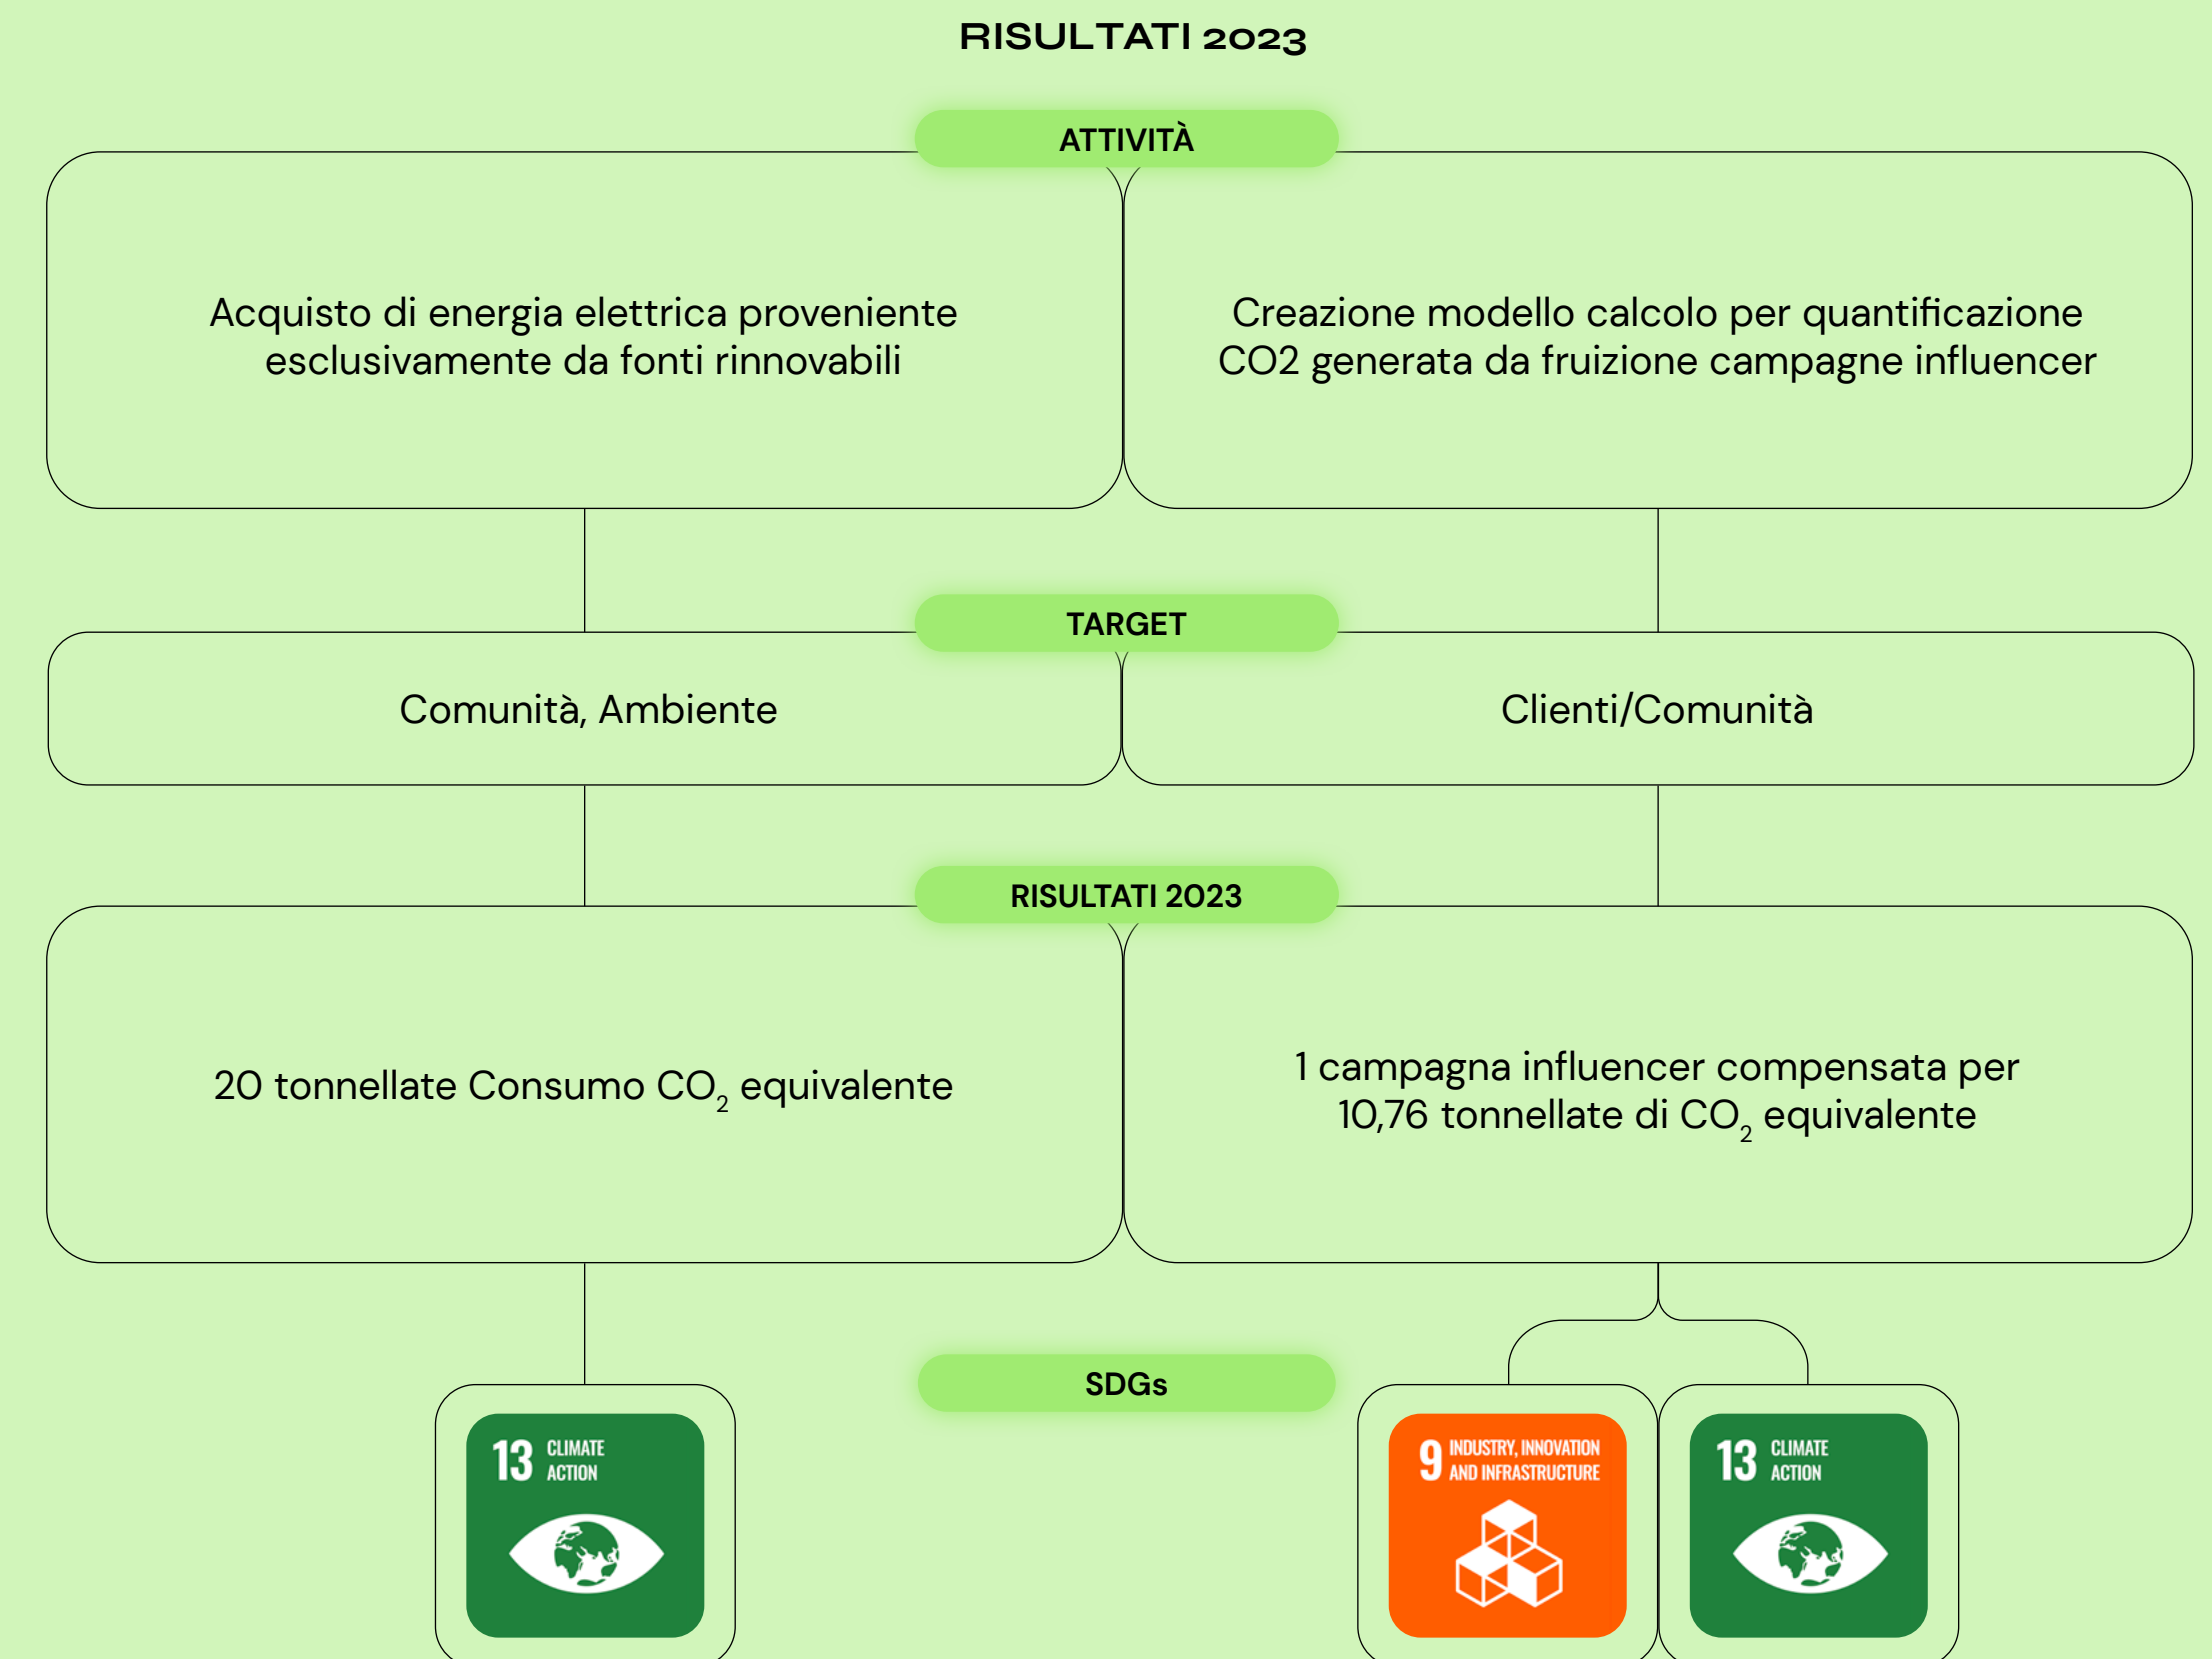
RISULTATI 2023

ATTIVITÀ

Acquisto di energia elettrica proveniente esclusivamente da fonti rinnovabili

Creazione modello calcolo per quantificazione CO2 generata da fruizione campagne influencer

TARGET

Comunità, Ambiente

Clienti/Comunità

RISULTATI 2023

20 tonnellate Consumo $CO_2$ equivalente

1 campagna influencer compensata per 10,76 tonnellate di $CO_2$ equivalente

SDGs

13 CLIMATE ACTION

9 INDUSTRY, INNOVATION AND INFRASTRUCTURE

13 CLIMATE ACTION